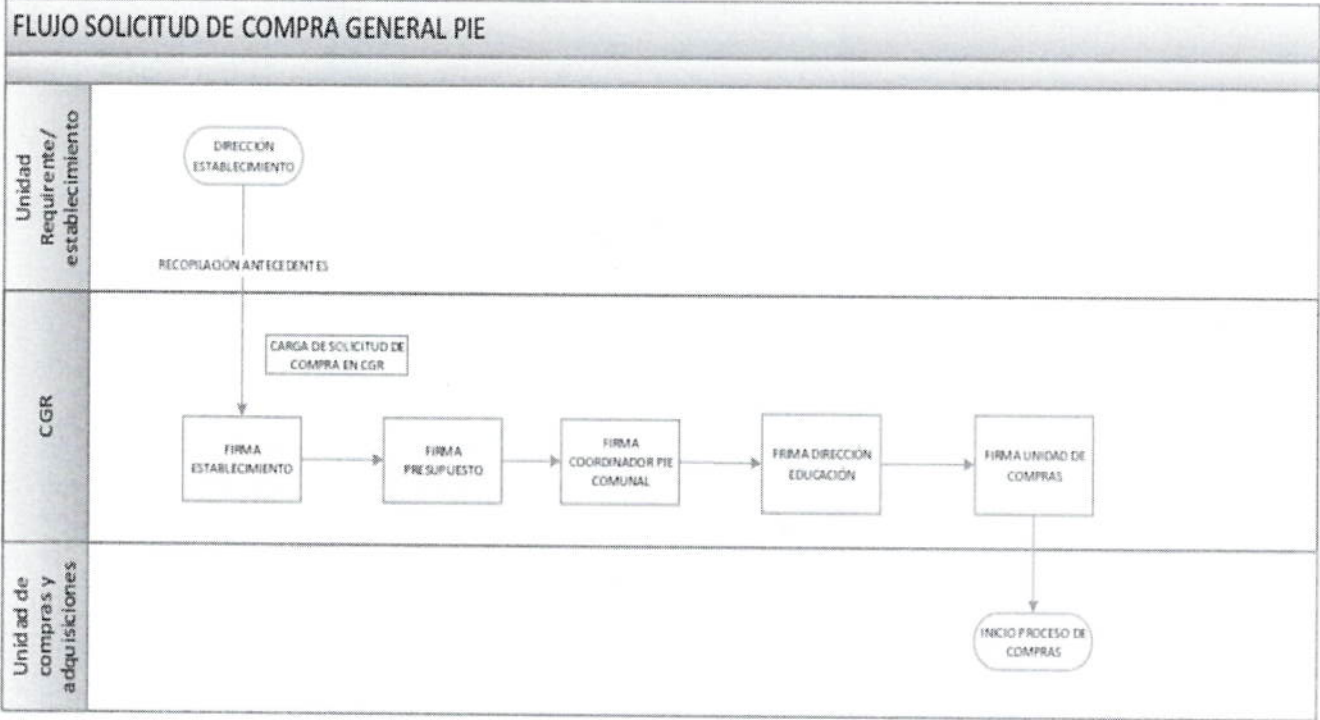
FLUJO SOLICITUD DE COMPRA GENERAL PIE

Unidad Requirente/ establecimiento

DIRECCIÓN ESTABLECIMIENTO

RECOPILACIÓN ANTECEDENTES

CGR

CARGA DE SOLICITUD DE COMPRA EN CGR

FIRMA ESTABLECIMIENTO

FIRMA PRESUPUESTO

FIRMA COORDINADOR PIE COMUNAL

FIRMA DIRECCIÓN EDUCACIÓN

FIRMA UNIDAD DE COMPRAS

Unidad de compras y adquisiciones

INICIO PROCESO DE COMPRAS